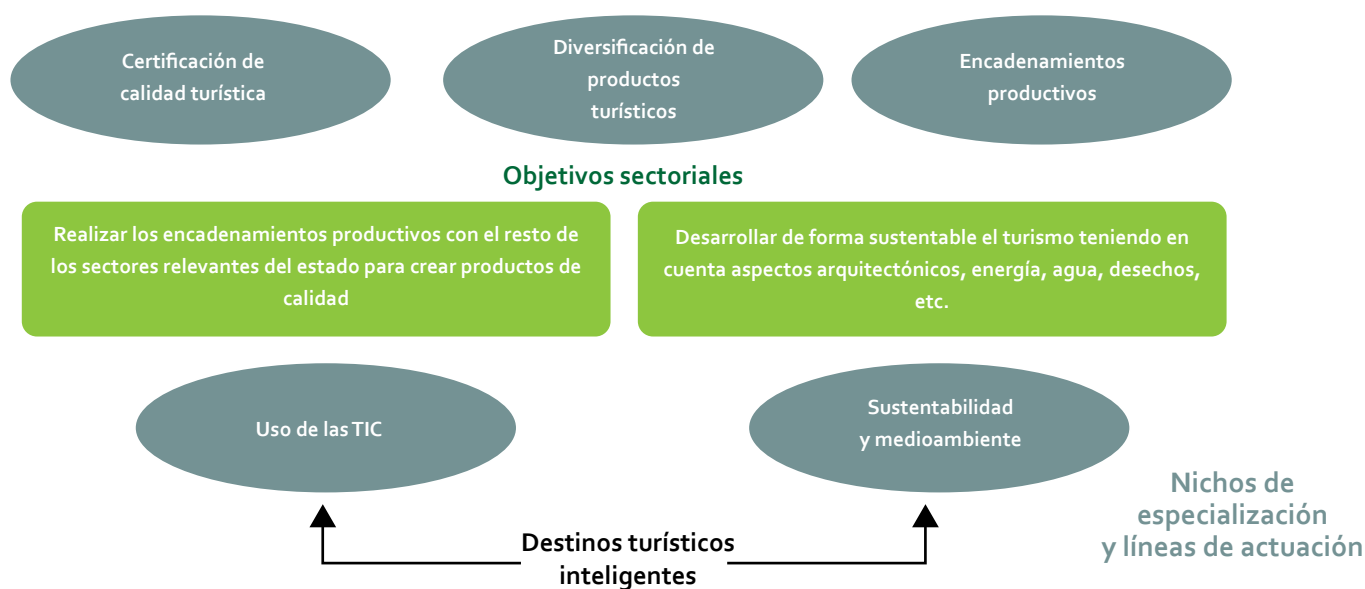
Certificación de calidad turística

Diversificación de productos turísticos

Encadenamientos productivos

Objetivos sectoriales

Realizar los encadenamientos productivos con el resto de los sectores relevantes del estado para crear productos de calidad

Desarrollar de forma sustentable el turismo teniendo en cuenta aspectos arquitectónicos, energía, agua, desechos, etc.

Uso de las TIC

Sustentabilidad y medioambiente

Nichos de especialización y líneas de actuación

Destinos turísticos inteligentes